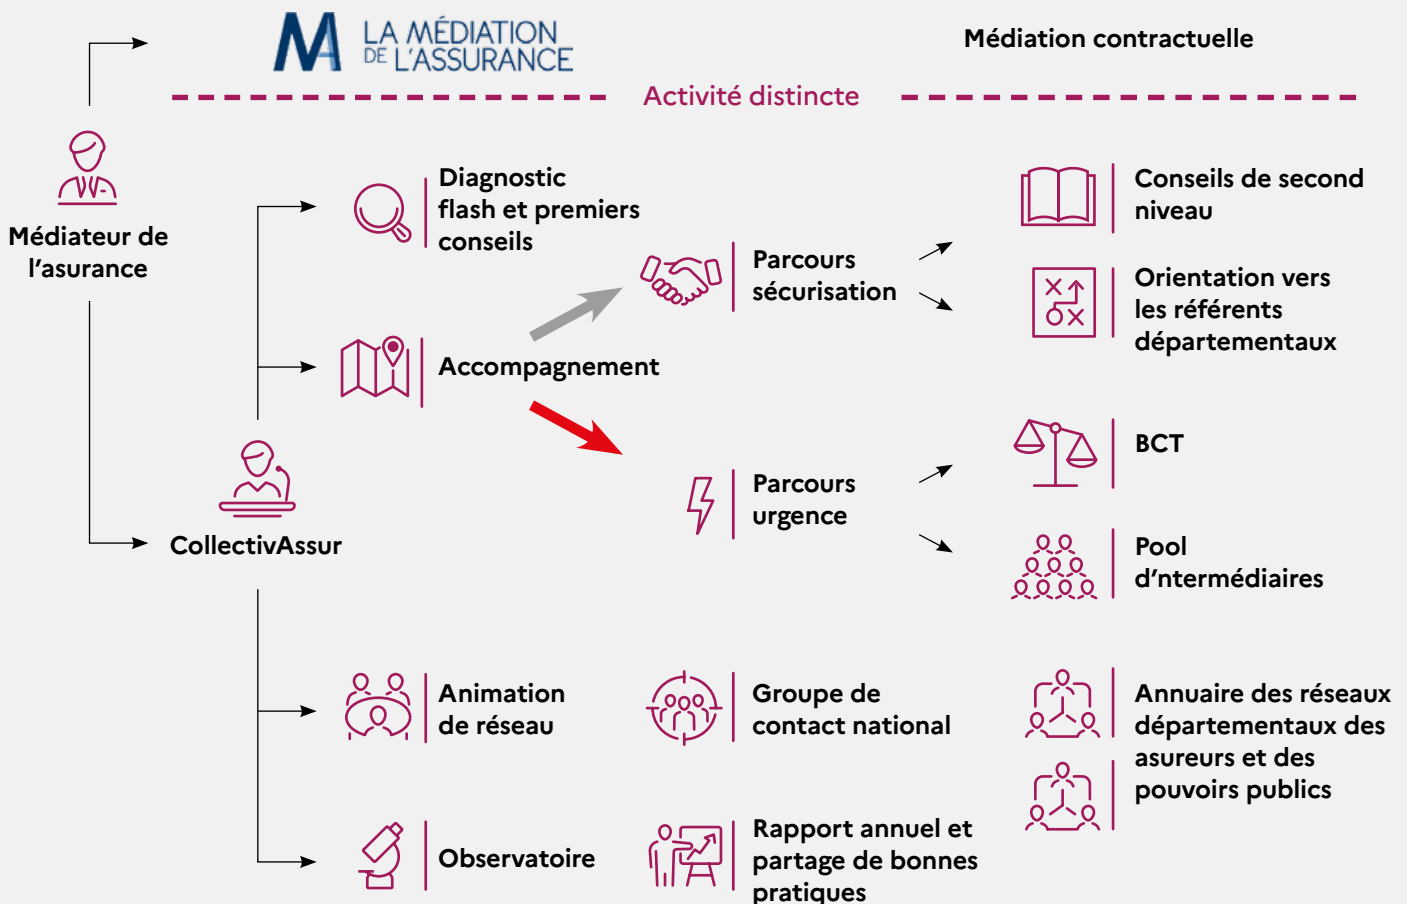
LA MÉDIATION DE L'ASSURANCE

Médiation contractuelle

Activité distincte

Médiateur de l'asurance

CollectivAssur

Diagnostic flash et premiers conseils

Accompagnement

Parcours sécurisation

Parcours urgence

Conseils de second niveau

Orientation vers les référents départementaux

BCT

Pool d'ntermédiaires

Animation de réseau

Groupe de contact national

Annuaire des réseaux départementaux des asureurs et des pouvoirs publics

Observatoire

Rapport annuel et partage de bonnes pratiques